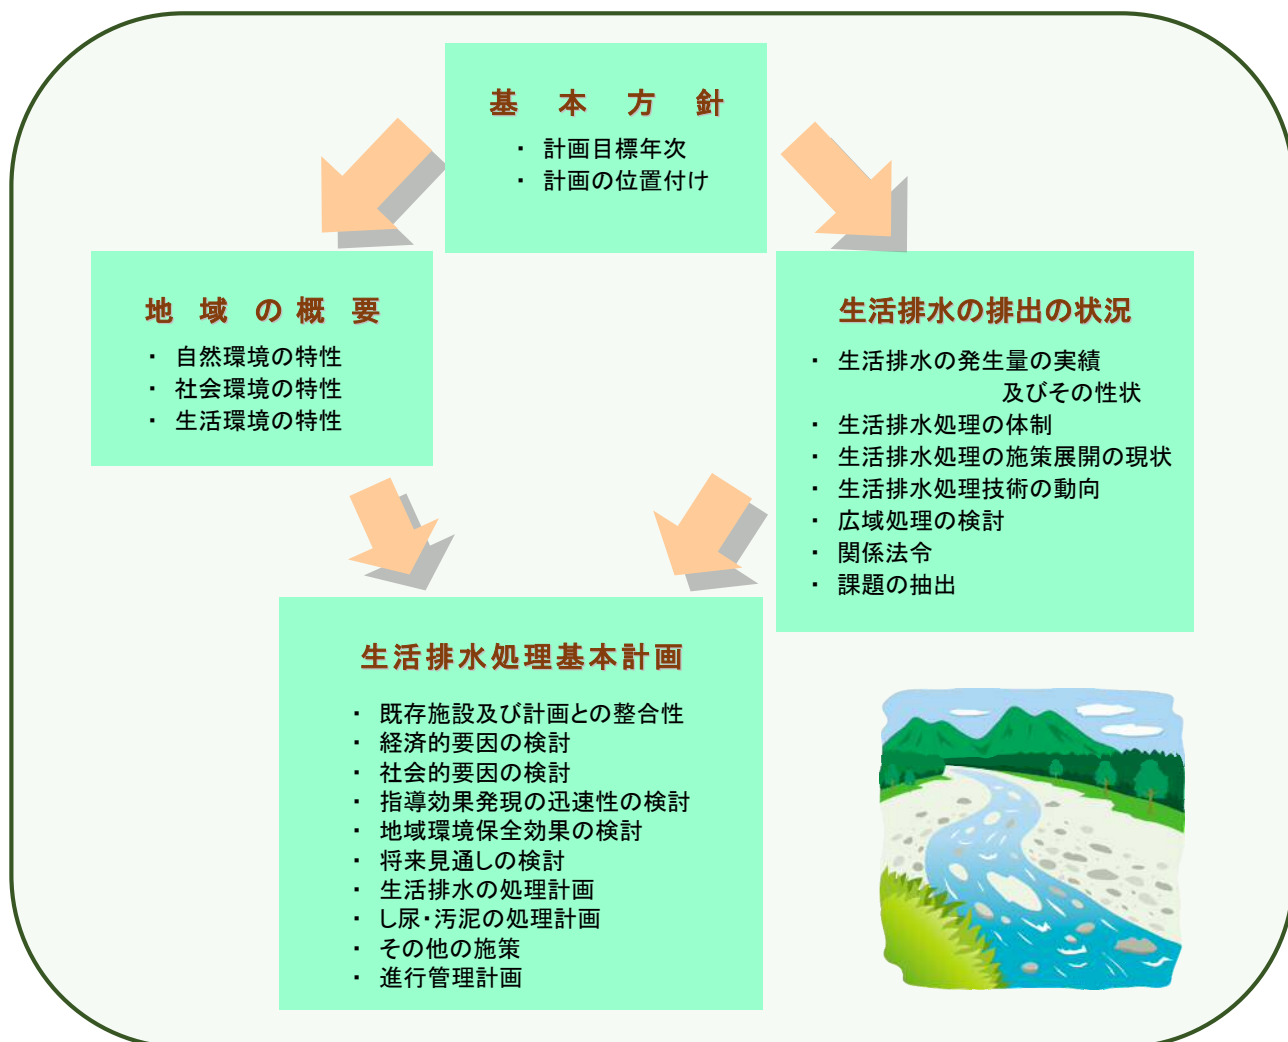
基 本 方 針

・ 計画目標年次
・ 計画の位置付け

地 域 の 概 要

・ 自然環境の特性
・ 社会環境の特性
・ 生活環境の特性

生活排水の排出の状況

・ 生活排水の発生量の実績及びその性状
・ 生活排水処理の体制
・ 生活排水処理の施策展開の現状
・ 生活排水処理技術の動向
・ 広域処理の検討
・ 関係法令
・ 課題の抽出

生活排水処理基本計画

・ 既存施設及び計画との整合性
・ 経済的要因の検討
・ 社会的要因の検討
・ 指導効果発現の迅速性の検討
・ 地域環境保全効果の検討
・ 将来見通しの検討
・ 生活排水の処理計画
・ し尿・汚泥の処理計画
・ その他の施策
・ 進行管理計画